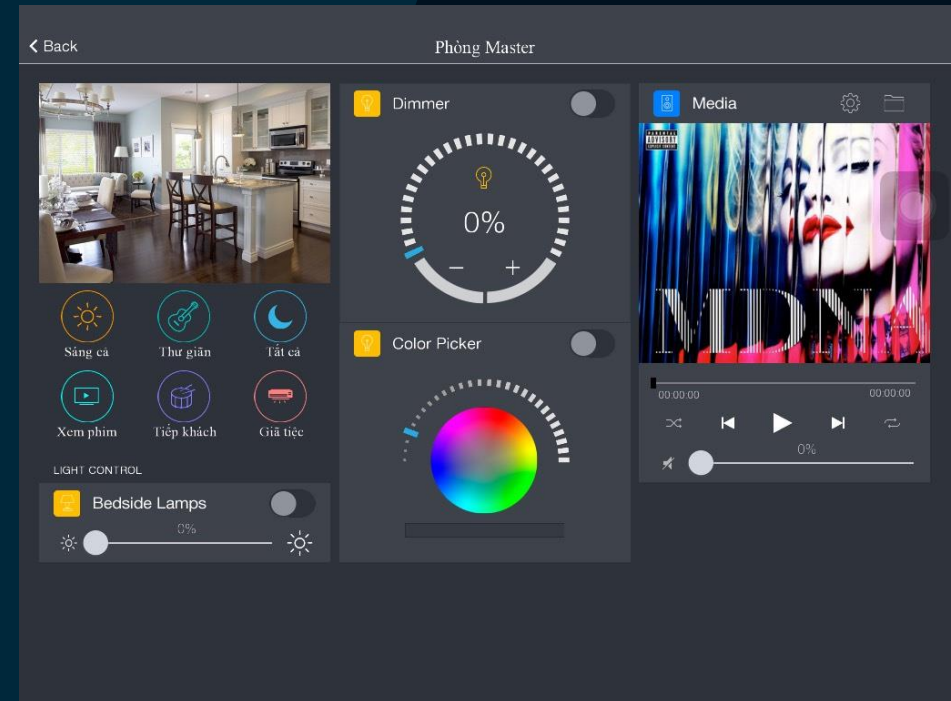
< Back

Phòng Master

Sáng cả
Thư giãn
Tắt cả
Xem phim
Tiếp khách
Giả tiệc

LIGHT CONTROL

Bedside Lamps

0%

Dimmer

0%

− +

Color Picker

Media

PARENTAL ADVISORY EXPLICIT CONTENT

MDNA

00:00:00
00:00:00

0%